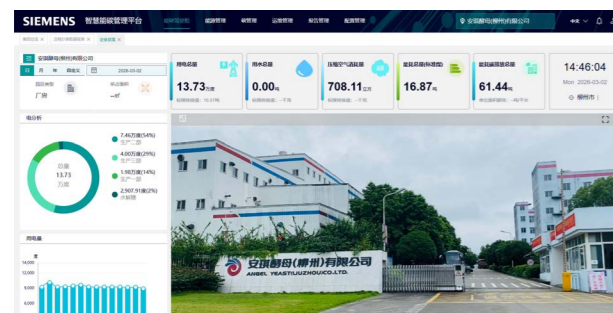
SIEMENS 智慧能碳管理平台 能源管理 碳管理 运维管理 报告管理 配置管理 安琪酵母(柳州)有限公司

安琪酵母(柳州)有限公司

日 月 年 自定义 2026-03-02

用电总量 13.73万度
用水总量 0.00吨
压缩空气消耗量 708.11立方
蒸汽总量(标准煤) 16.87吨
能耗碳排放总量 61.44吨

14:46:04
Mon 2026-03-02
柳州市

电分析

7.46万度(54%) 生产一部
4.00万度(29%) 生产二部
1.98万度(14%) 生产三部
2,907.91度(2%) 其他部

总量 13.73 万度

用电量

12,000
9,000
6,000

安琪酵母(柳州)有限公司
ANGEL YEAST(LIUZHOU)CO.,LTD.